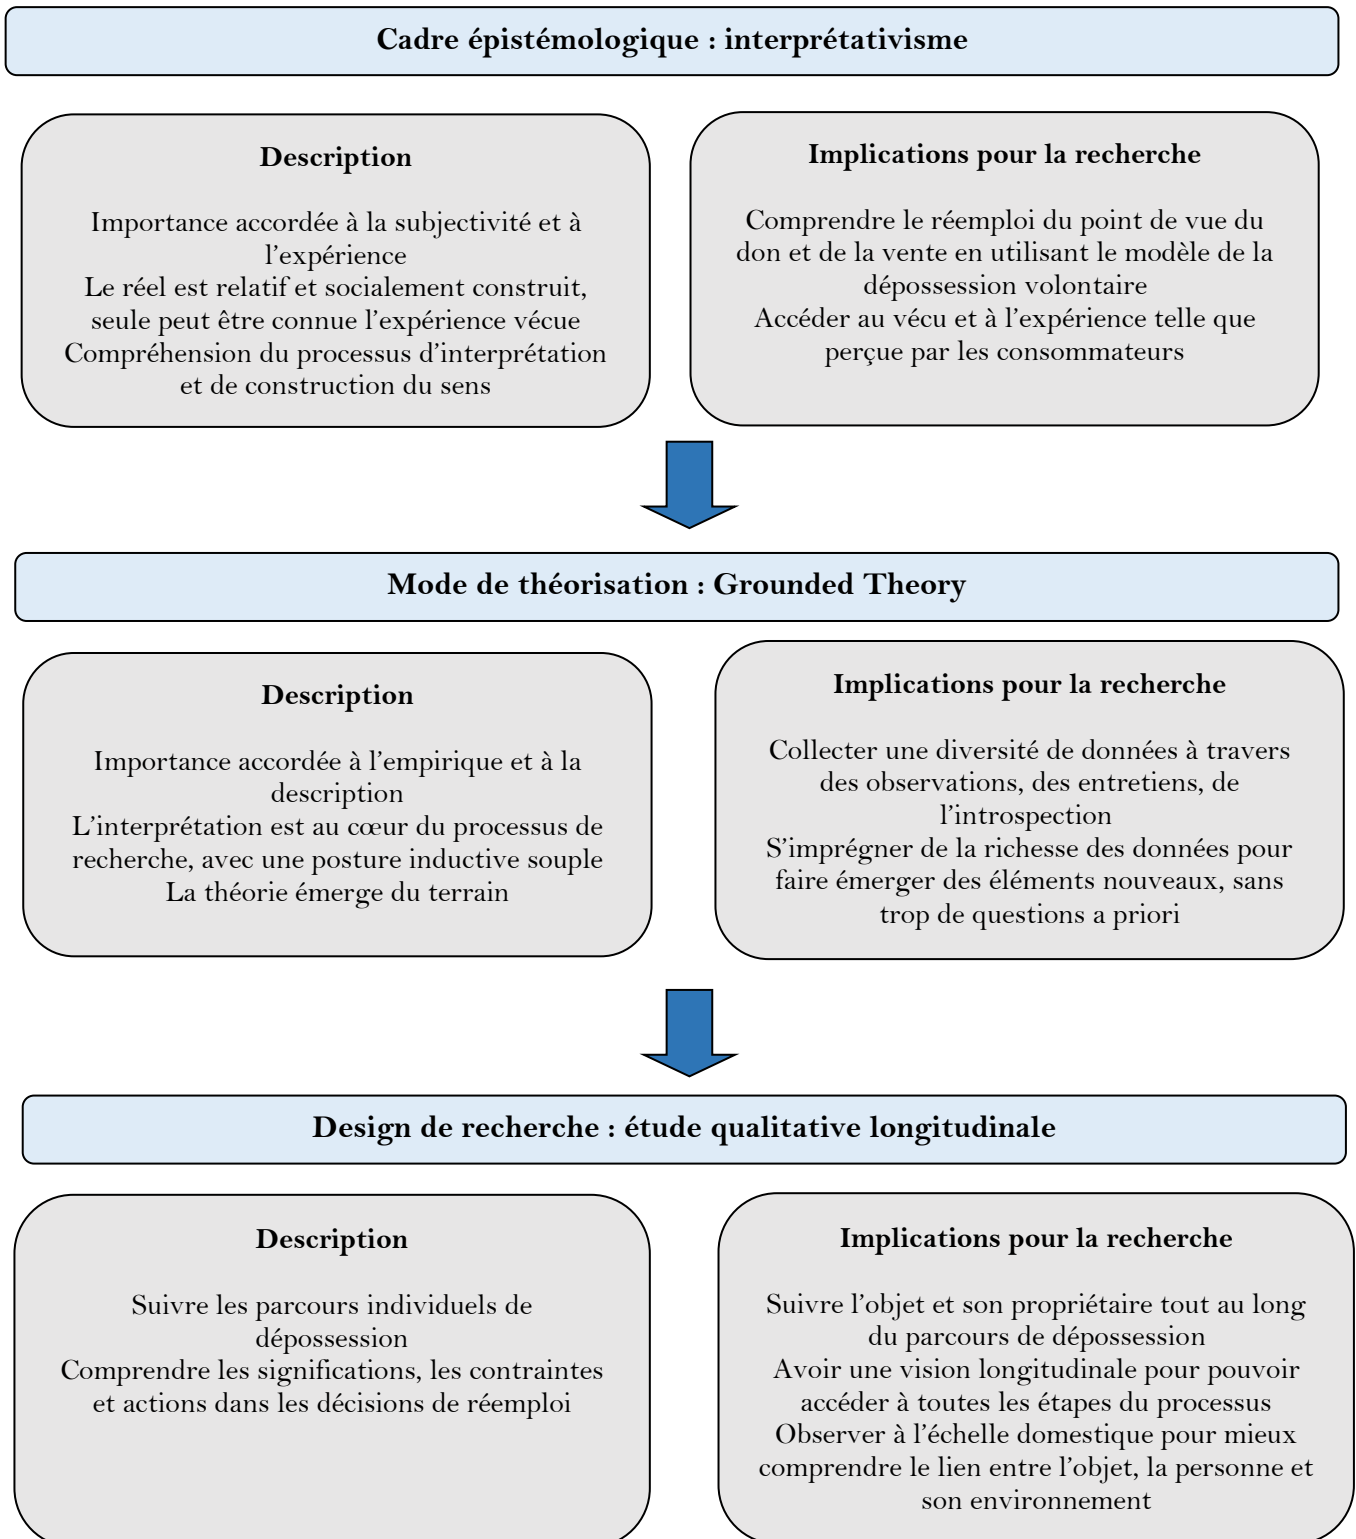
Cadre épistémologique : interprétativisme

Description

Importance accordée à la subjectivité et à l'expérience
Le réel est relatif et socialement construit, seule peut être connue l'expérience vécue
Compréhension du processus d'interprétation et de construction du sens

Implications pour la recherche

Comprendre le réemploi du point de vue du don et de la vente en utilisant le modèle de la dépossession volontaire
Accéder au vécu et à l'expérience telle que perçue par les consommateurs

Mode de théorisation : Grounded Theory

Description

Importance accordée à l'empirique et à la description
L'interprétation est au cœur du processus de recherche, avec une posture inductive souple
La théorie émerge du terrain

Implications pour la recherche

Collecter une diversité de données à travers des observations, des entretiens, de l'introspection
S'imprégner de la richesse des données pour faire émerger des éléments nouveaux, sans trop de questions a priori

Design de recherche : étude qualitative longitudinale

Description

Suivre les parcours individuels de dépossession
Comprendre les significations, les contraintes et actions dans les décisions de réemploi

Implications pour la recherche

Suivre l'objet et son propriétaire tout au long du parcours de dépossession
Avoir une vision longitudinale pour pouvoir accéder à toutes les étapes du processus
Observer à l'échelle domestique pour mieux comprendre le lien entre l'objet, la personne et son environnement